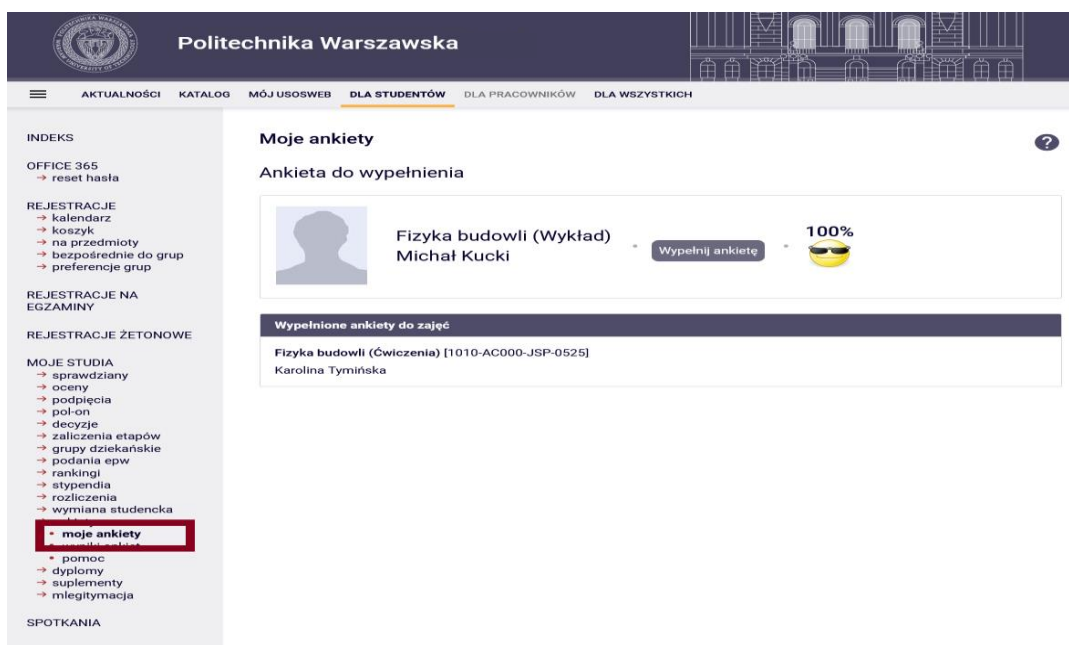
Politechnika Warszawska

AKTUALNOŚCI KATALOG MÓJ USOSWEB DLA STUDENTÓW DLA PRACOWNIKÓW DLA WSZYSTKICH

INDEKS

OFFICE 365
→ reset hasła

REJESTRACJE
→ kalendarz
→ koszyk
→ na przedmioty
→ bezpośrednie do grup
→ preferencje grup

REJESTRACJE NA EGZAMINY

REJESTRACJE ŻETONOWE

MOJE STUDIA
→ sprawdziany
→ oceny
→ podpięcia
→ pol-on
→ decyzje
→ zaliczenia etapów
→ grupy dziekańskie
→ podania epw
→ rankingi
→ stypendia
→ rozliczenia
→ wymiana studencka
• moje ankiety
• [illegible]
• pomoc
→ dyplomy
→ suplementy
→ mlegitymacja

SPOTKANIA

Moje ankiety

Ankieta do wypełnienia

Fizyka budowli (Wykład)
Michał Kucki

Wypełnij ankietę

100%

Wypełnione ankiety do zajęć

Fizyka budowli (Ćwiczenia) [1010-AC000-JSP-0525]
Karolina Tymińska